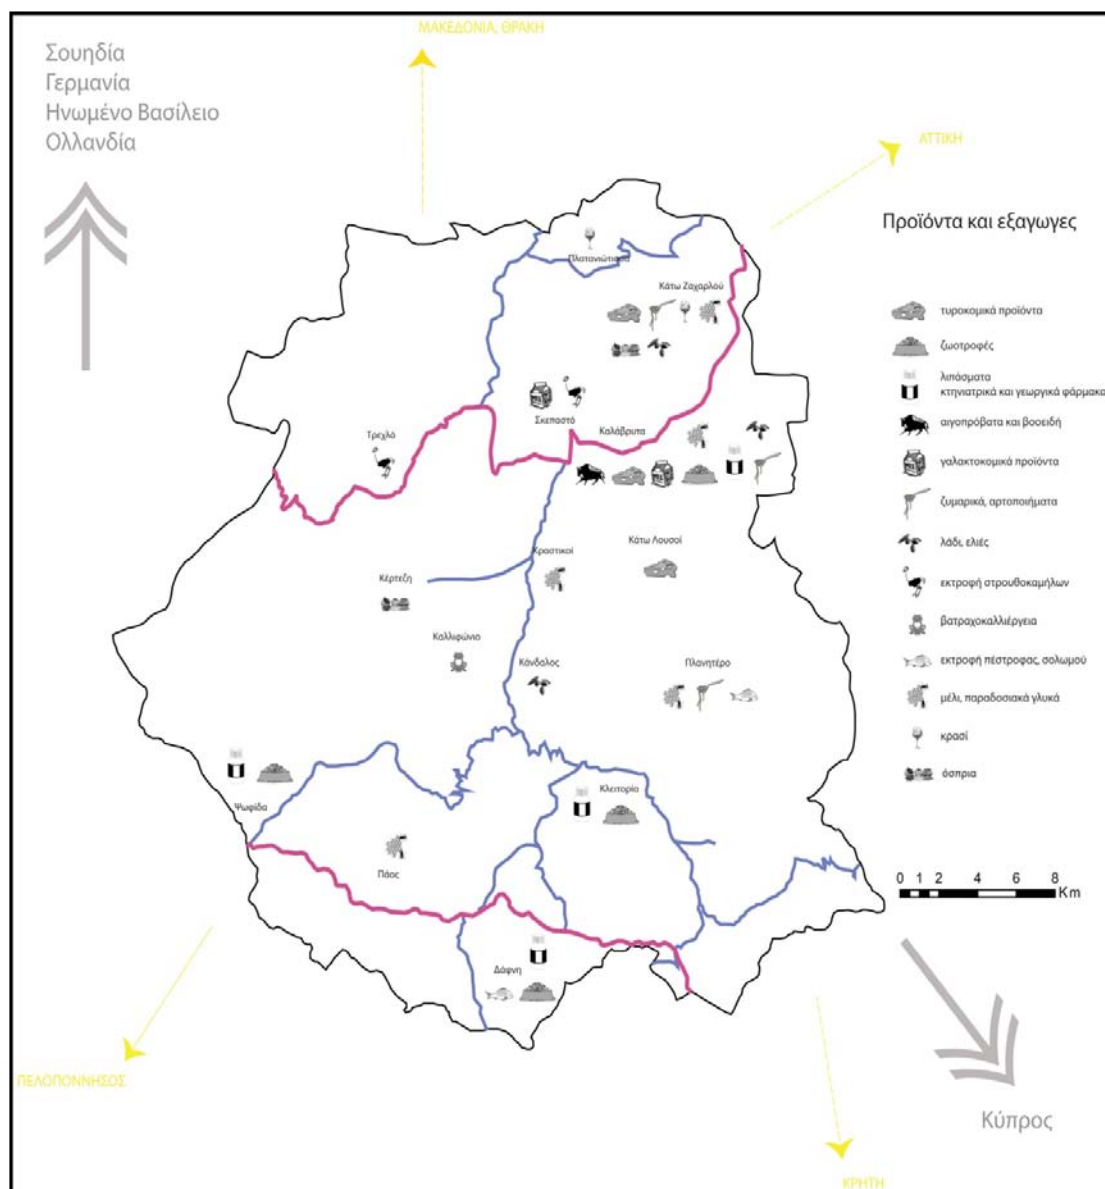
Σουηδία
Γερμανία
Ηνωμένο Βασίλειο
Ολλανδία

ΜΑΚΕΔΟΝΙΑ, ΘΡΑΚΗ

ΑΤΤΙΚΗ

Προϊόντα και εξαγωγες

Πλατανιώτισσα
Κάτω Ζαχαρλού
Σκεπαστό
Καλάβρυτα
Τρεχλό
Κέρτεζη
Κραστικοί
Κάτω Λουσοί
Καλλιφώνιο
Κάνδαλος
Πλανητέρο
Ψωφίδα
Κλειτορία
Πάος
Δάφνη

τυροκομικά προϊόντα
ζωοτροφές
λιπάσματα κτηνιατρικά και γεωργικά φάρμακα
αιγοπρόβατα και βοοειδή
γαλακτοκομικά προϊόντα
ζυμαρικά, αρτοποιήματα
λάδι, ελιές
εκτροφή στρουθοκαμήλων
βατραχοκαλλιέργεια
εκτροφή πέστροφας, σολωμού
μέλι, παραδοσιακά γλυκά
κρασί
όσπρια

0 1 2 4 6 8 Km

ΠΕΛΟΠΟΝΝΗΣΟΣ

Κύπρος

ΚΡΗΤΗ